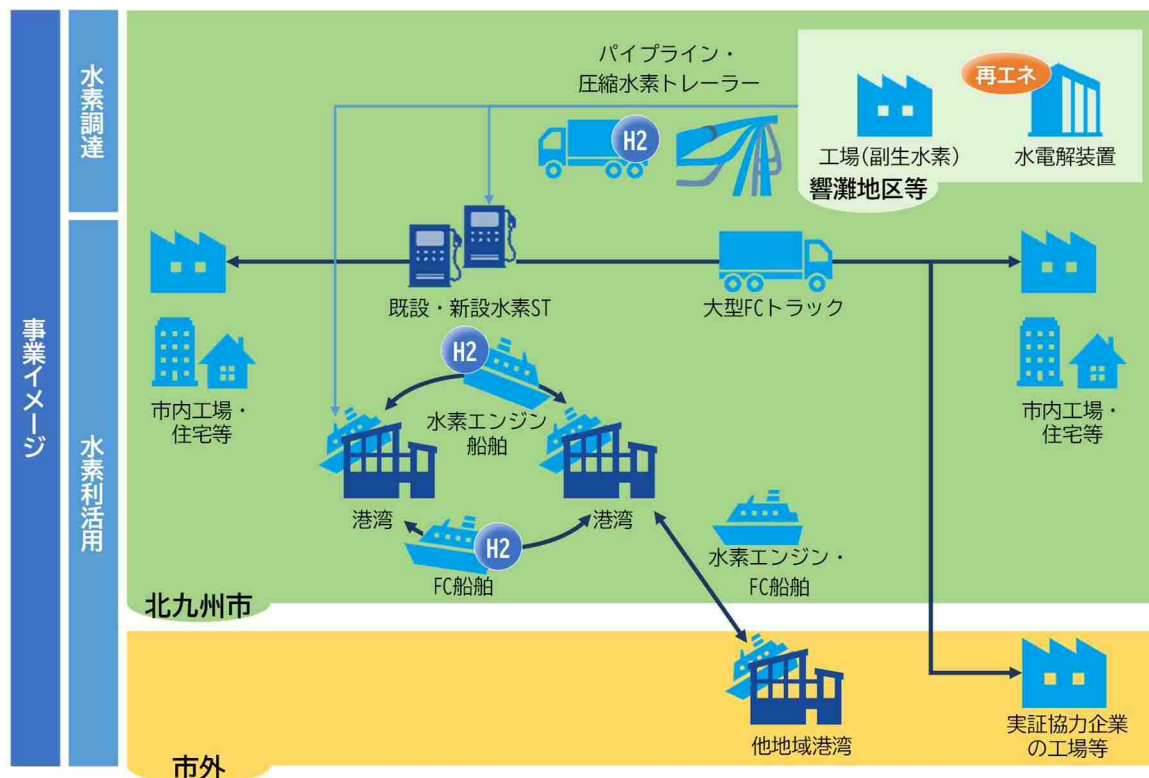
事業イメージ

水素調達

水素利活用

パイプライン・
圧縮水素トレーラー

H2

再エネ

工場(副生水素)

水電解装置

響灘地区等

既設・新設水素ST

大型FCトラック

市内工場・
住宅等

H2

水素エンジン
船舶

市内工場・
住宅等

港湾

港湾

H2

FC船舶

水素エンジン・
FC船舶

北九州市

他地域港湾

実証協力企業
の工場等

市外